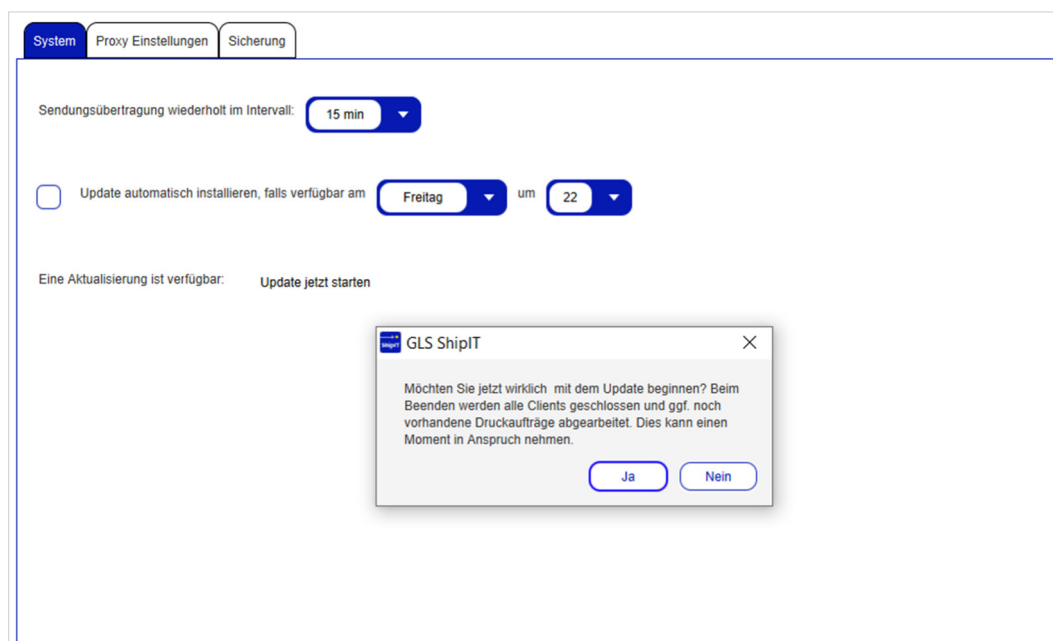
System | Proxy Einstellungen | Sicherung

Sendungsübertragung wiederholt im Intervall: 15 min

Update automatisch installieren, falls verfügbar am Freitag um 22

Eine Aktualisierung ist verfügbar: Update jetzt starten

ShipIT GLS ShipIT

Möchten Sie jetzt wirklich mit dem Update beginnen? Beim Beenden werden alle Clients geschlossen und ggf. noch vorhandene Druckaufträge abgearbeitet. Dies kann einen Moment in Anspruch nehmen.

Ja Nein